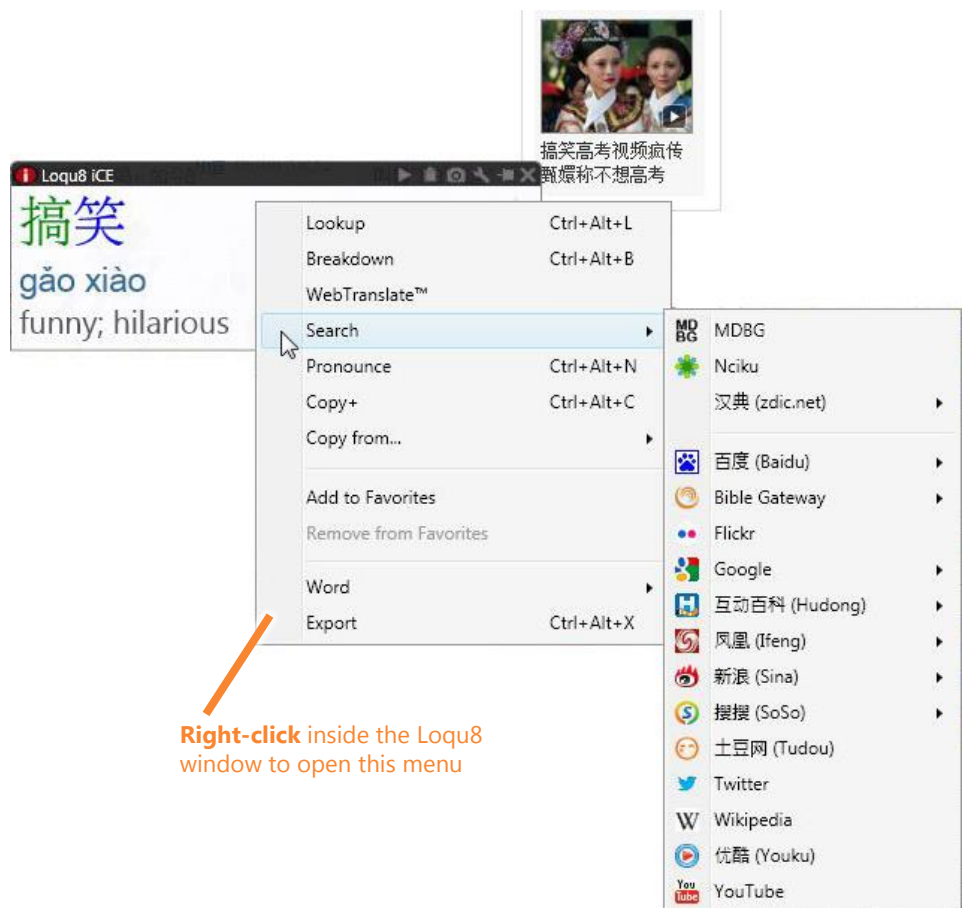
搞笑高考视频疯传 甄嬛称不想高考

Loqu8 iCE

搞笑
gǎo xiào
funny; hilarious

Lookup Ctrl+Alt+L
Breakdown Ctrl+Alt+B
WebTranslate™
Search
Pronounce Ctrl+Alt+N
Copy+ Ctrl+Alt+C
Copy from...
Add to Favorites
Remove from Favorites
Word
Export Ctrl+Alt+X

MDBG
Nciku
汉典 (zdic.net)
百度 (Baidu)
Bible Gateway
Flickr
Google
互动百科 (Hudong)
凤凰 (Ifeng)
新浪 (Sina)
搜搜 (SoSo)
土豆网 (Tudou)
Twitter
Wikipedia
优酷 (Youku)
YouTube

**Right-click** inside the Loqu8 window to open this menu